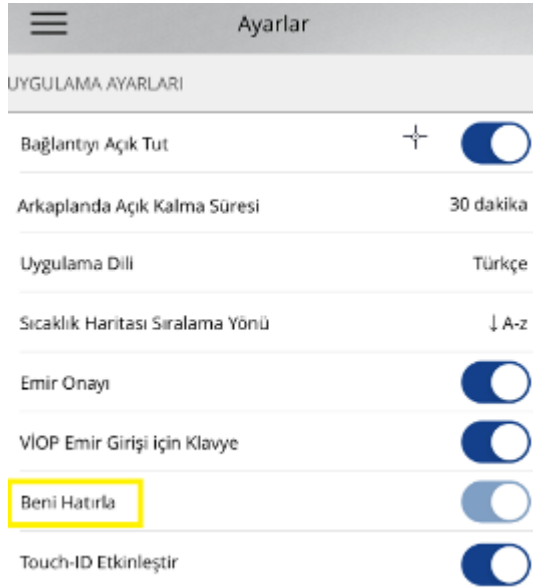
Ayarlar

UYGULAMA AYARLARI

Bağlantıyı Açık Tut

Arkaplanda Açık Kalma Süresi 30 dakika

Uygulama Dili Türkçe

Sıcaklık Haritası Sıralama Yönü ↓A-z

Emir Onayı

VİOP Emir Girişi için Klavye

Beni Hatırla

Touch-ID Etkinleştir